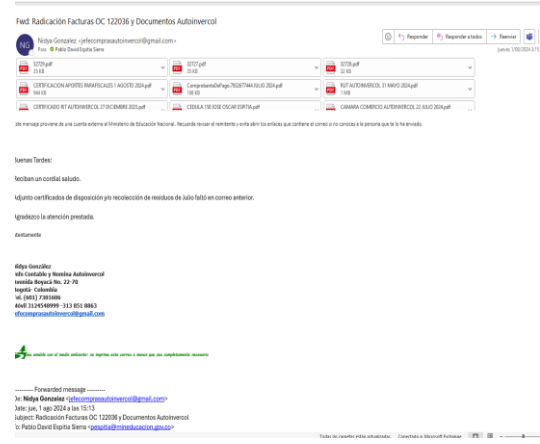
Fwd: Radicación Facturas OC 122036 y Documentos Autoinvercol

NG Nidya Gonzalez <jefecomprasautoinvercol@gmail.com>
Para: Pablo David Espitia Sierra

Responder | Responder a todos | Reenviar
jueves 1/08/2024 3:1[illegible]

32729.pdf
33 KB

32727.pdf
33 KB

32728.pdf
32 KB

CERTIFICACION APORTES PARAFISCALES 1 AGOSTO 2024.pdf
944 KB

ComprobanteDePago.793287444 JULIO 2024.pdf
168 KB

RUT AUTOINVERCOL 31 MAYO 2024.pdf
1 MB

CERTIFICADO RIT AUTOINVERCOL 27 DICIEMBRE 2023.pdf

CEDULA 150 JOSE OSCAR ESPITIA.pdf

CAMARA COMERCIO AUTOINVERCOL 22 JULIO 2024.pdf

ste mensaje proviene de una cuenta externa al Ministerio de Educación Nacional. Recuerde revisar el remitente y evite abrir los enlaces que contiene el correo si no conoce a la persona que te lo ha enviado.

Buenas Tardes:

Reciban un cordial saludo.

Adjunto certificados de disposición y/o recolección de residuos de Julio faltó en correo anterior.

Agradezco la atención prestada.

Atentamente

Nidya González
Jefe Contable y Nomina Autoinvercol
Avenida Boyacá No. 22-70
Bogotá- Colombia
Tel. (601) 7301606
Movil 3124548999 - 313 851 0863
jefecomprasautoinvercol@gmail.com

Sea amable con el medio ambiente: no imprima este correo a menos que sea completamente necesario

---------- Forwarded message ---------
De: Nidya Gonzalez <jefecomprasautoinvercol@gmail.com>
Date: jue, 1 ago 2024 a las 15:13
Subject: Radicación Facturas OC 122036 y Documentos Autoinvercol
To: Pablo David Espitia Sierra <pespitia@mineducacion.gov.co>

Todas las carpetas están actualizadas. Conectado a Microsoft Exchange